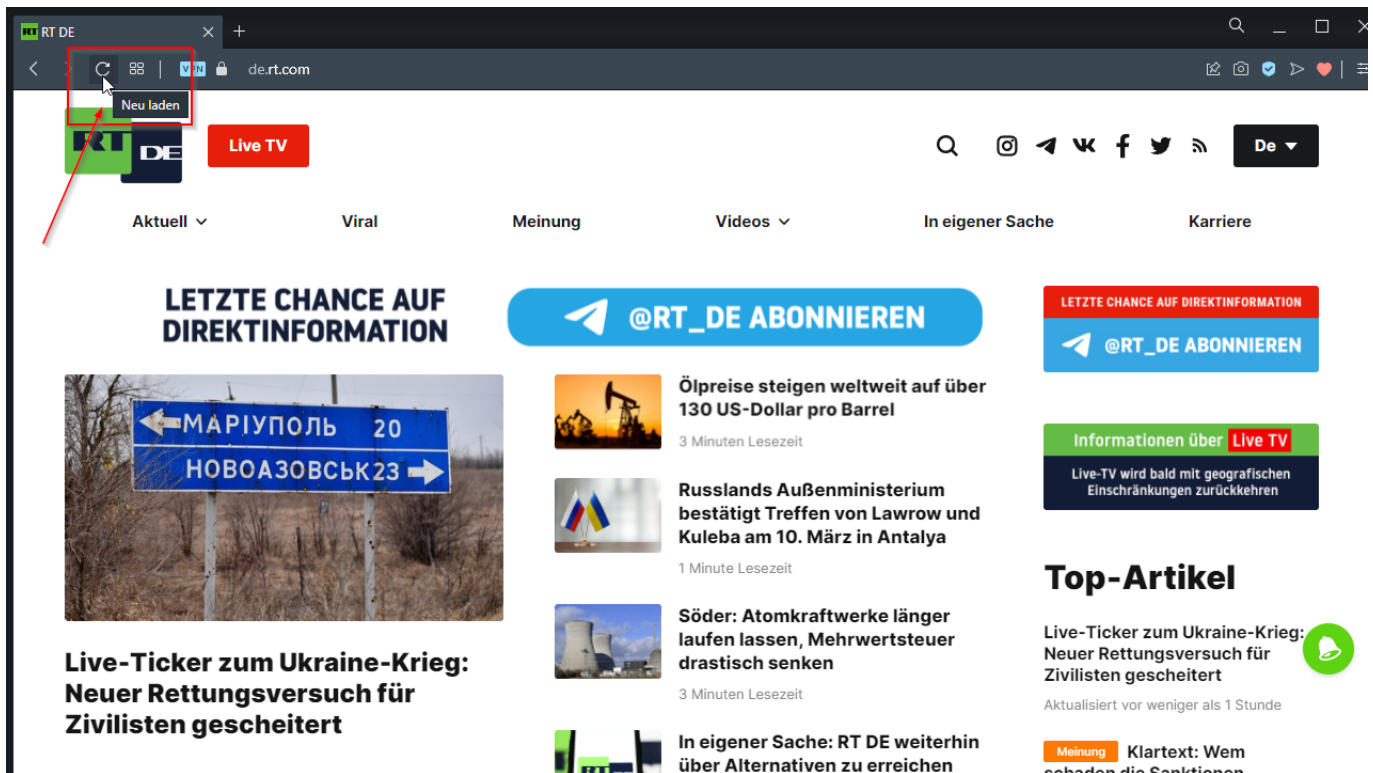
RT DE

VPN de.rt.com

Neu laden

RT DE

Live TV

De

Aktuell

Viral

Meinung

Videos

In eigener Sache

Karriere

LETZTE CHANCE AUF DIREKTINFORMATION

@RT_DE ABONNIEREN

LETZTE CHANCE AUF DIREKTINFORMATION

@RT_DE ABONNIEREN

МАРІУПОЛЬ 20
НОВОАЗОВСЬК 23

Live-Ticker zum Ukraine-Krieg: Neuer Rettungsversuch für Zivilisten gescheitert

Ölpreise steigen weltweit auf über 130 US-Dollar pro Barrel

3 Minuten Lesezeit

Russlands Außenministerium bestätigt Treffen von Lawrow und Kuleba am 10. März in Antalya

1 Minute Lesezeit

Söder: Atomkraftwerke länger laufen lassen, Mehrwertsteuer drastisch senken

3 Minuten Lesezeit

In eigener Sache: RT DE weiterhin über Alternativen zu erreichen

Informationen über Live TV

Live-TV wird bald mit geografischen Einschränkungen zurückkehren

Top-Artikel

Live-Ticker zum Ukraine-Krieg: Neuer Rettungsversuch für Zivilisten gescheitert

Aktualisiert vor weniger als 1 Stunde

Meinung Klartext: Wem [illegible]